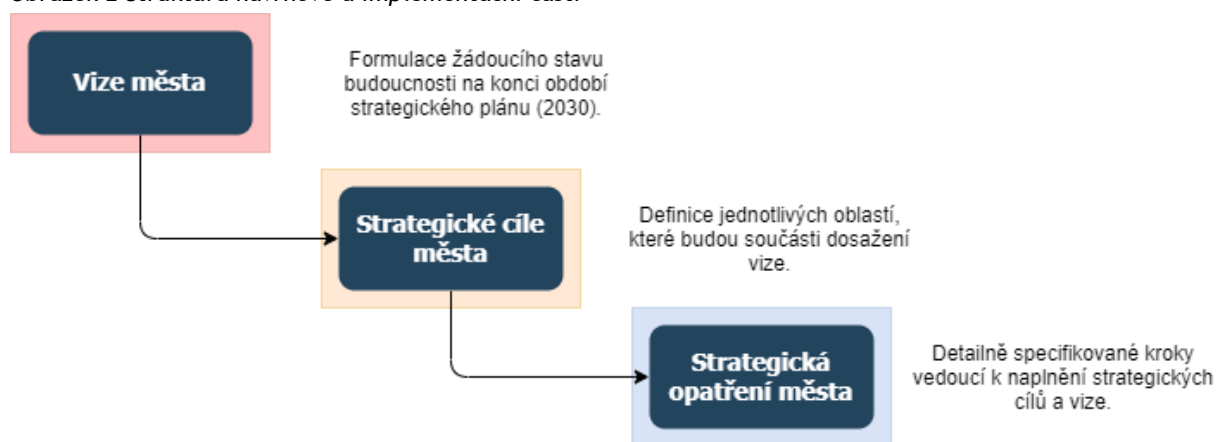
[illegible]

Vize města

Formulace žádoucího stavu budoucnosti na konci období strategického plánu (2030).

Strategické cíle města

Definice jednotlivých oblastí, které budou součásti dosažení vize.

Strategická opatření města

Detailně specifikované kroky vedoucí k naplnění strategických cílů a vize.